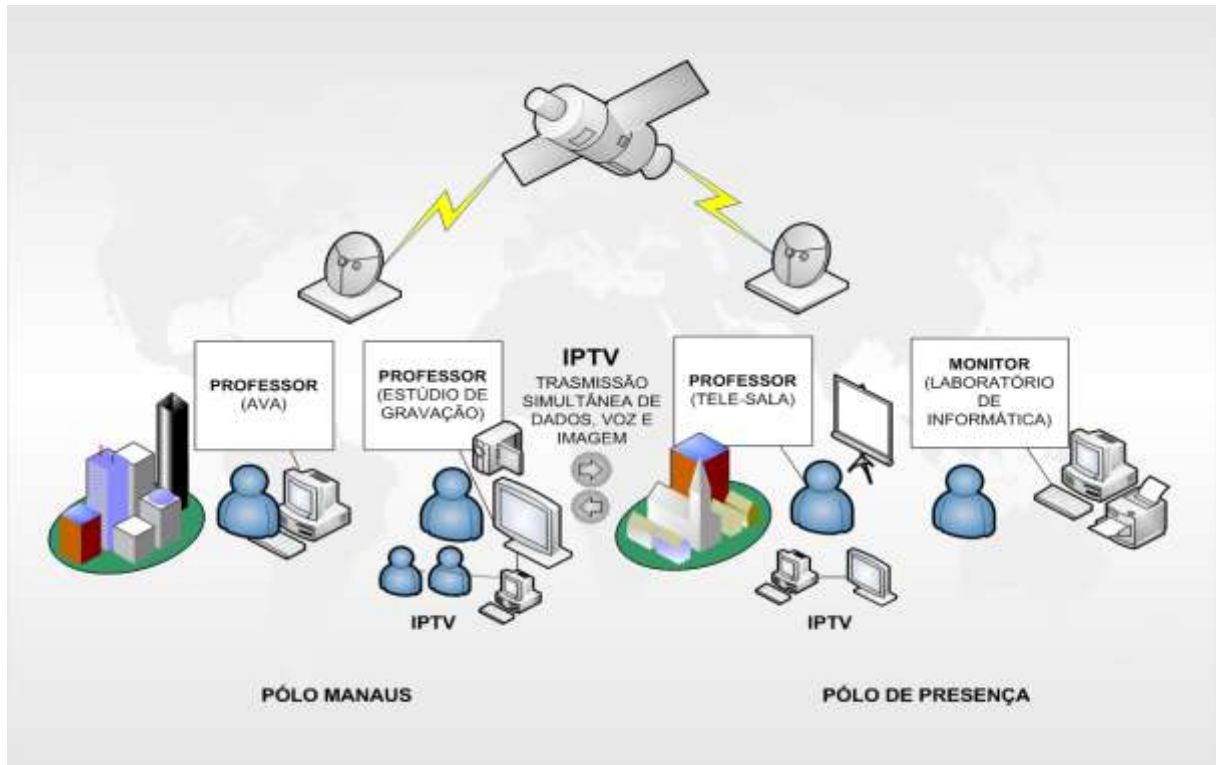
PROFESSOR
(AVA)

PROFESSOR
(ESTÚDIO DE GRAVAÇÃO)

IPTV
TRASMISSÃO SIMULTÂNEA DE DADOS, VOZ E IMAGEM

PROFESSOR
(TELE-SALA)

MONITOR
(LABORATÓRIO DE INFORMÁTICA)

IPTV

IPTV

PÓLO MANAUS

PÓLO DE PRESENÇA